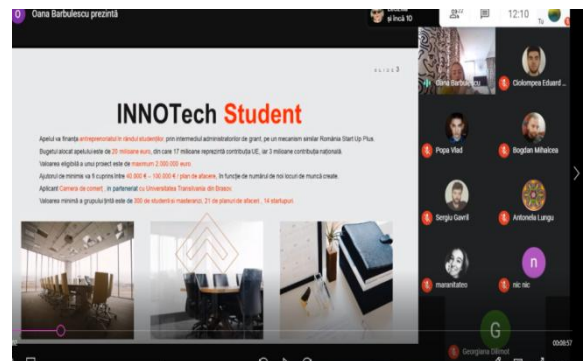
Oana Barbulescu prezintă

și încă 10

22

12:10

Tu

SLIDE 3

INNOTech Student

Apelul va finanța antreprenoriatul în rândul studenților, prin intermediul administratorilor de grant, pe un mecanism similar România Start-Up Plus.

Bugetul alocat apelului este de 20 milioane euro, din care 17 milioane reprezintă contribuția UE, iar 3 milioane contribuția națională.

Valoarea eligibilă a unui proiect este de maximum 2.000.000 euro.

Ajutorul de minimis va fi cuprins între 40.000 € – 100.000 € / plan de afacere, în funcție de numărul de noi locuri de muncă create.

Aplicant Camera de comerț, în parteneriat cu Universitatea Transilvania din Brasov.

Valoarea minimă a grupului țintă este de 300 de studenți și masteranzi, 21 de planuri de afaceri, 14 startupuri.

Oana Barbulescu

Ciolompea Eduard

Popa Vlad

Bogdan Mihalcea

Sergiu Gavril

Antonela Lungu

manaritateo

nic nic

n

G

Georgiana Dinisi

00:08:57